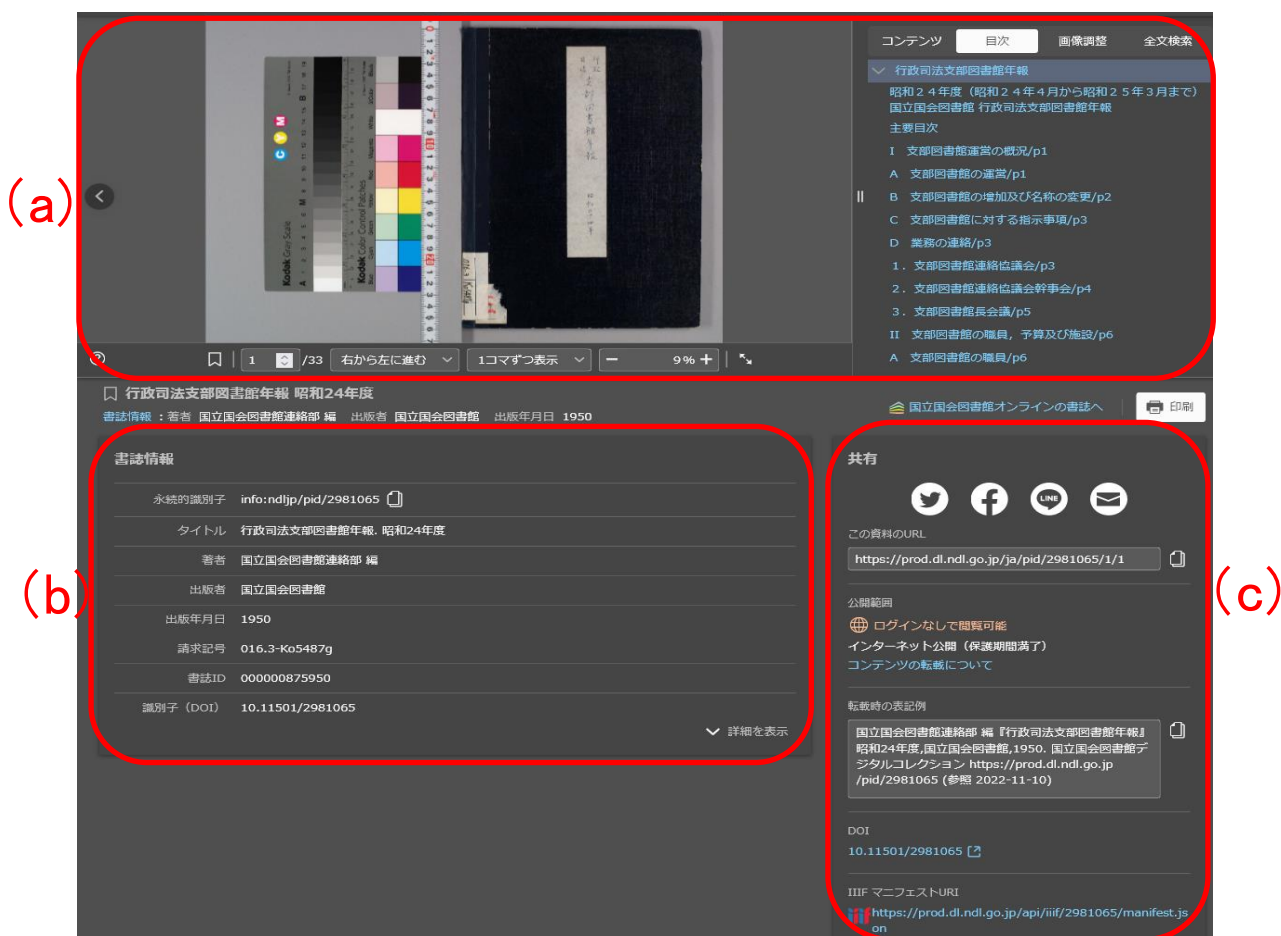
(a)

コンテンツ　目次　画像調整　全文検索

行政司法支部図書館年報
昭和２４年度（昭和２４年４月から昭和２５年３月まで）国立国会図書館 行政司法支部図書館年報
主要目次
I　支部図書館運営の概況/p1
A　支部図書館の運営/p1
B　支部図書館の増加及び名称の変更/p2
C　支部図書館に対する指示事項/p3
D　業務の連絡/p3
１．支部図書館連絡協議会/p3
２．支部図書館連絡協議会幹事会/p4
３．支部図書館長会議/p5
II　支部図書館の職員，予算及び施設/p6
A　支部図書館の職員/p6

1 /33　右から左に進む　1コマずつ表示　9%

行政司法支部図書館年報 昭和24年度
書誌情報：著者 国立国会図書館連絡部 編　出版者 国立国会図書館　出版年月日 1950

国立国会図書館オンラインの書誌へ　印刷

(b)

書誌情報

| 永続的識別子 | info:ndljp/pid/2981065 |
|---|---|
| タイトル | 行政司法支部図書館年報. 昭和24年度 |
| 著者 | 国立国会図書館連絡部 編 |
| 出版者 | 国立国会図書館 |
| 出版年月日 | 1950 |
| 請求記号 | 016.3-Ko5487g |
| 書誌ID | 000000875950 |
| 識別子（DOI） | 10.11501/2981065 |

詳細を表示

(c)

共有

この資料のURL
https://prod.dl.ndl.go.jp/ja/pid/2981065/1/1

公開範囲
ログインなしで閲覧可能
インターネット公開（保護期間満了）
コンテンツの転載について

転載時の表記例
国立国会図書館連絡部 編『行政司法支部図書館年報』昭和24年度,国立国会図書館,1950. 国立国会図書館デジタルコレクション https://prod.dl.ndl.go.jp/pid/2981065 (参照 2022-11-10)

DOI
10.11501/2981065

IIIF マニフェストURI
https://prod.dl.ndl.go.jp/api/iiif/2981065/manifest.json